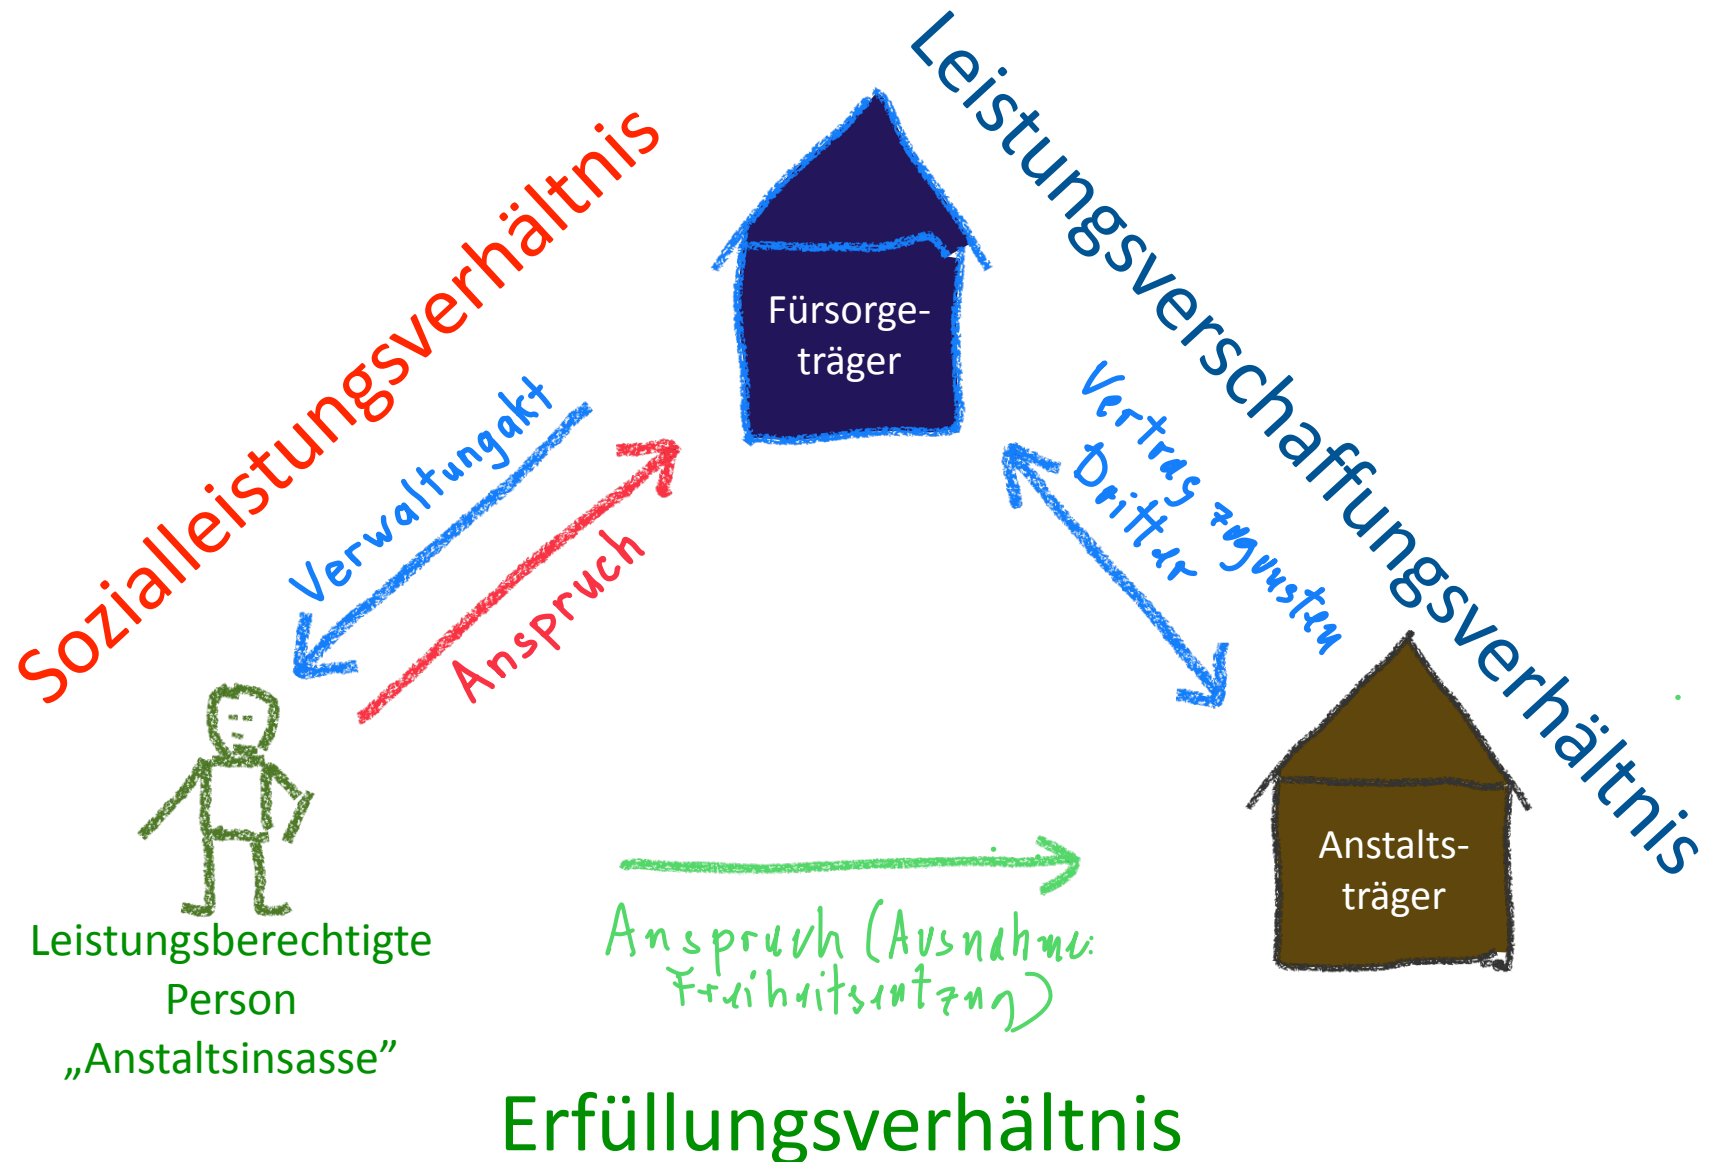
Sozialleistungsverhältnis

Leistungsverschaffungsverhältnis

Fürsorgeträger

Verwaltungakt

Anspruch

Vertrag zugunsten Dritter

Anstaltsträger

Leistungsberechtigte Person „Anstaltsinsasse"

Anspruch (Ausnahme: Freiheitsentzug)

Erfüllungsverhältnis